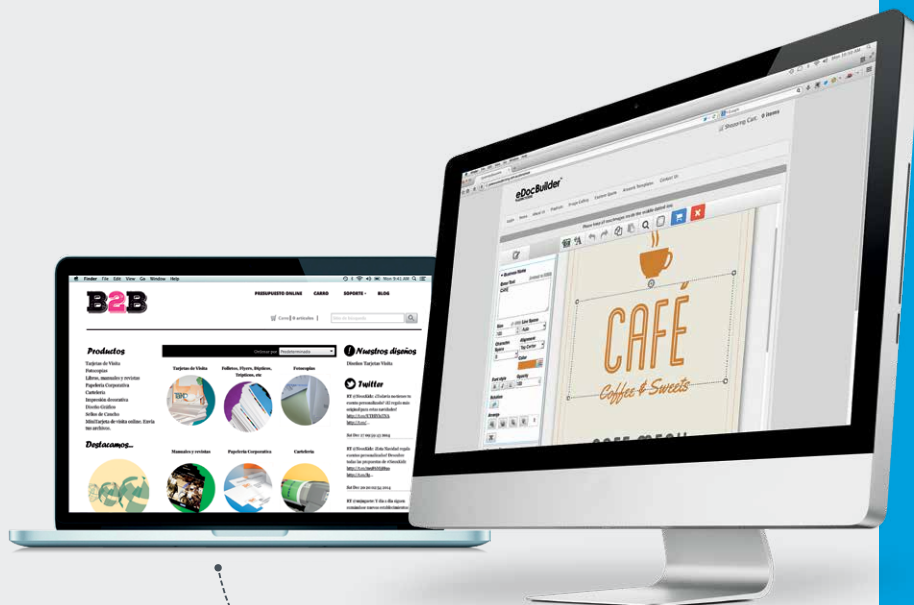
Finder File Edit View Go Window Help

B2B

PRESUPUESTO ONLINE CARRO SOPORTE BLOG

Carro | 0 artículos

Productos

Tarjetas de Visita
Fotocopias
Libros, manuales y revistas
Papelería Corporativa
Cartelería
Impresión decorativa
Diseño Gráfico
Sellos de Caucho
Mi Tarjeta de visita online. Envía un archivo.

Destacamos...

Ordenar por Predeterminado

Tarjetas de Visita
Folletos, Flyers, Dípticos, Trípticos, etc
Fotocopias
Manuales y revistas
Papelería Corporativa
Cartelería

Nuestros diseños

Diseños Tarjetas Visita

Twitter

eDocBuilder

Shopping Cart 0 items

CAFÉ

Coffee & Sweets